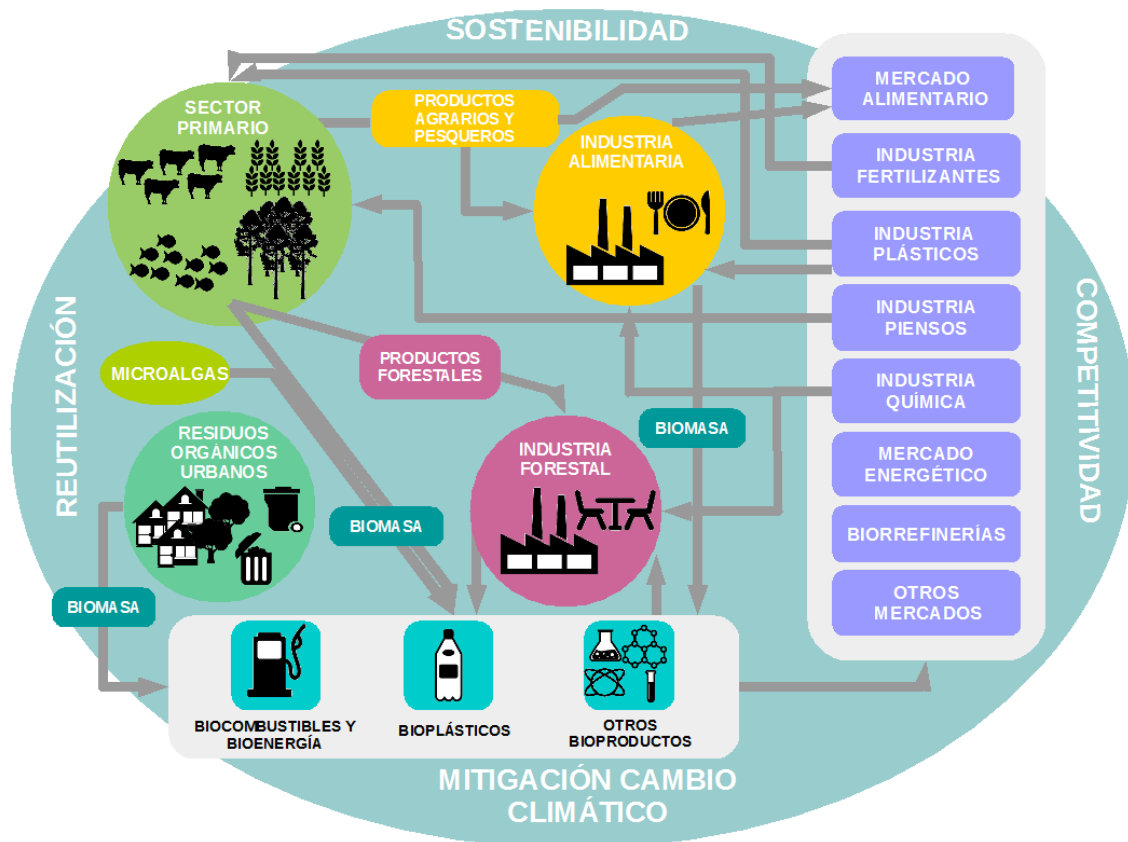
SOSTENIBILIDAD

SECTOR PRIMARIO

PRODUCTOS AGRARIOS Y PESQUEROS

INDUSTRIA ALIMENTARIA

MERCADO ALIMENTARIO

INDUSTRIA FERTILIZANTES

INDUSTRIA PLÁSTICOS

INDUSTRIA PIENSOS

INDUSTRIA QUÍMICA

MERCADO ENERGÉTICO

BIORREFINERÍAS

OTROS MERCADOS

COMPETITIVIDAD

REUTILIZACIÓN

MICROALGAS

PRODUCTOS FORESTALES

BIOMASA

RESIDUOS ORGÁNICOS URBANOS

INDUSTRIA FORESTAL

BIOMASA

BIOMASA

BIOCOMBUSTIBLES Y BIOENERGÍA

BIOPLÁSTICOS

OTROS BIOPRODUCTOS

MITIGACIÓN CAMBIO CLIMÁTICO